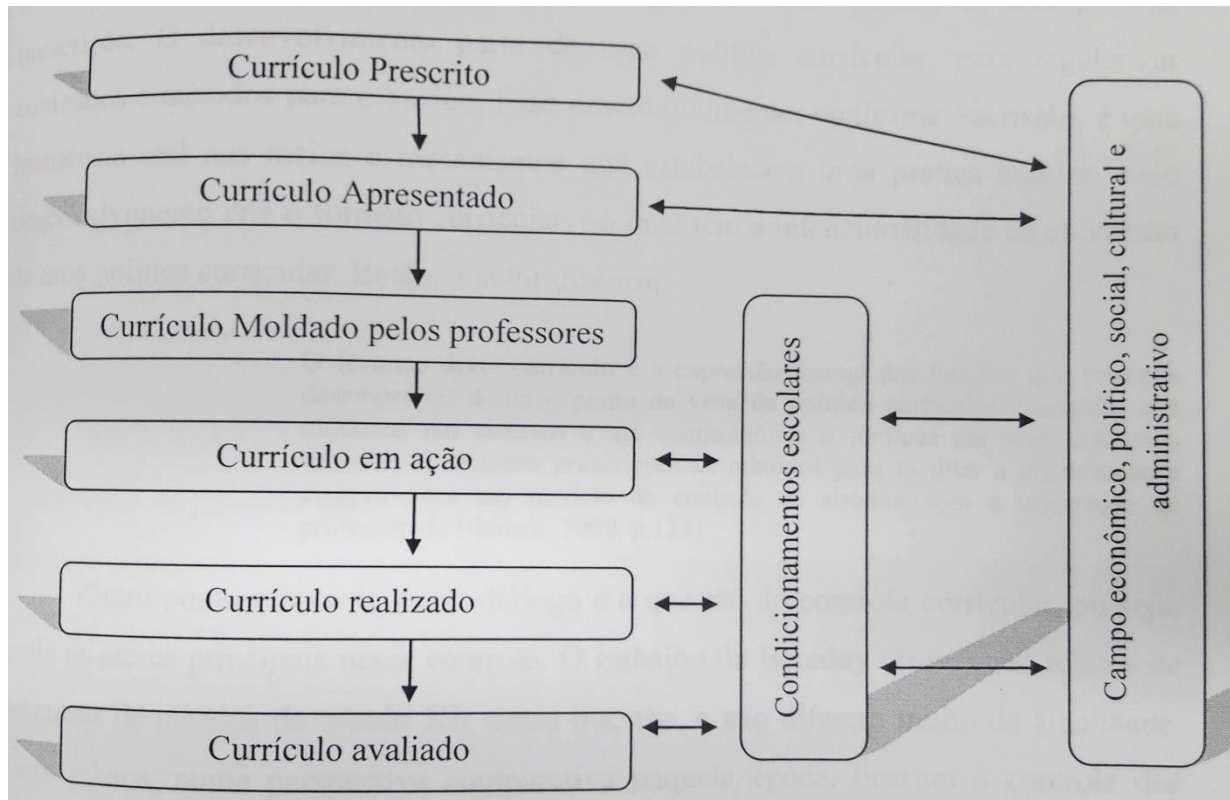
Currículo Prescrito

Currículo Apresentado

Currículo Moldado pelos professores

Currículo em ação

Currículo realizado

Currículo avaliado

Condicionamentos escolares

Campo econômico, político, social, cultural e administrativo